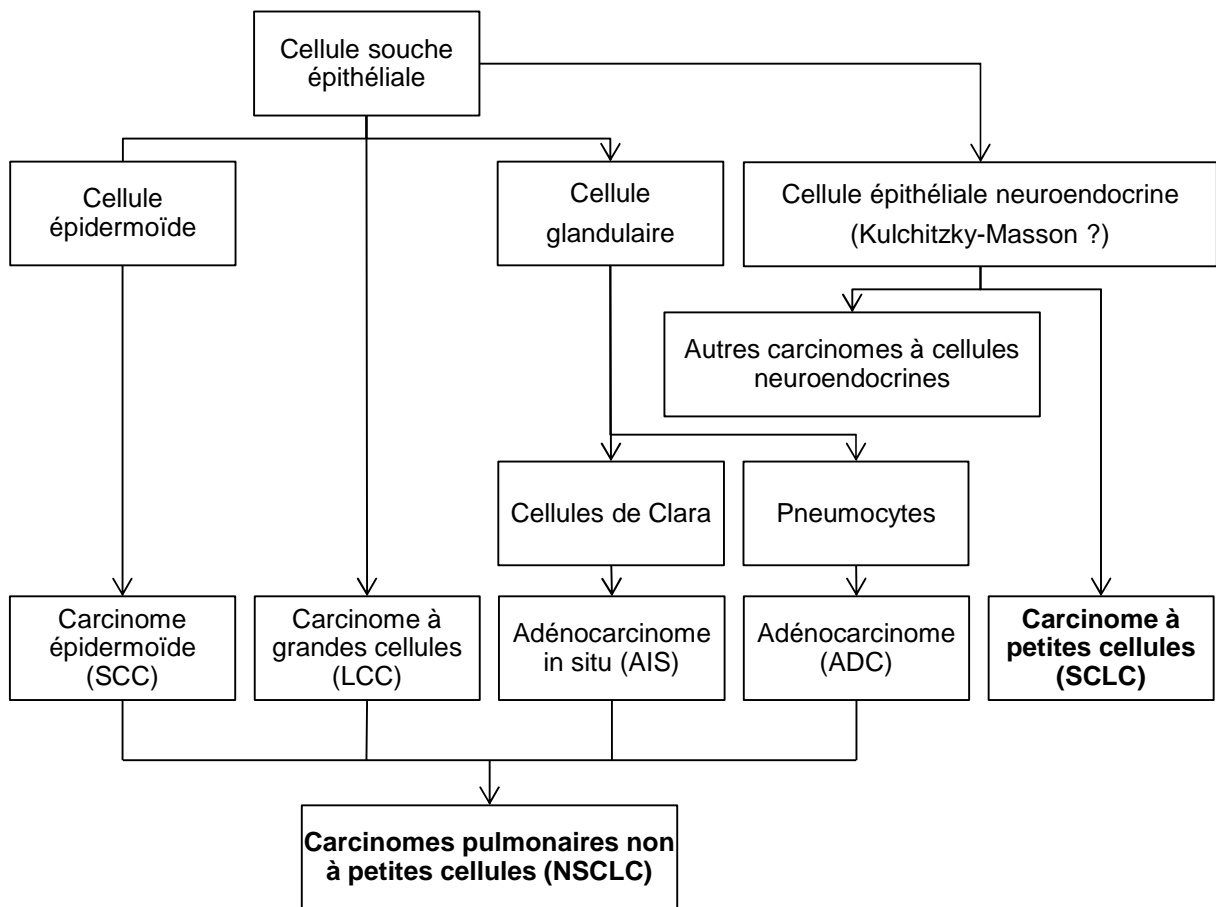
Cellule souche épithéliale

Cellule épidermoïde

Cellule glandulaire

Cellule épithéliale neuroendocrine (Kulchitzky-Masson ?)

Autres carcinomes à cellules neuroendocrines

Cellules de Clara

Pneumocytes

Carcinome épidermoïde (SCC)

Carcinome à grandes cellules (LCC)

Adénocarcinome in situ (AIS)

Adénocarcinome (ADC)

**Carcinome à petites cellules (SCLC)**

**Carcinomes pulmonaires non à petites cellules (NSCLC)**